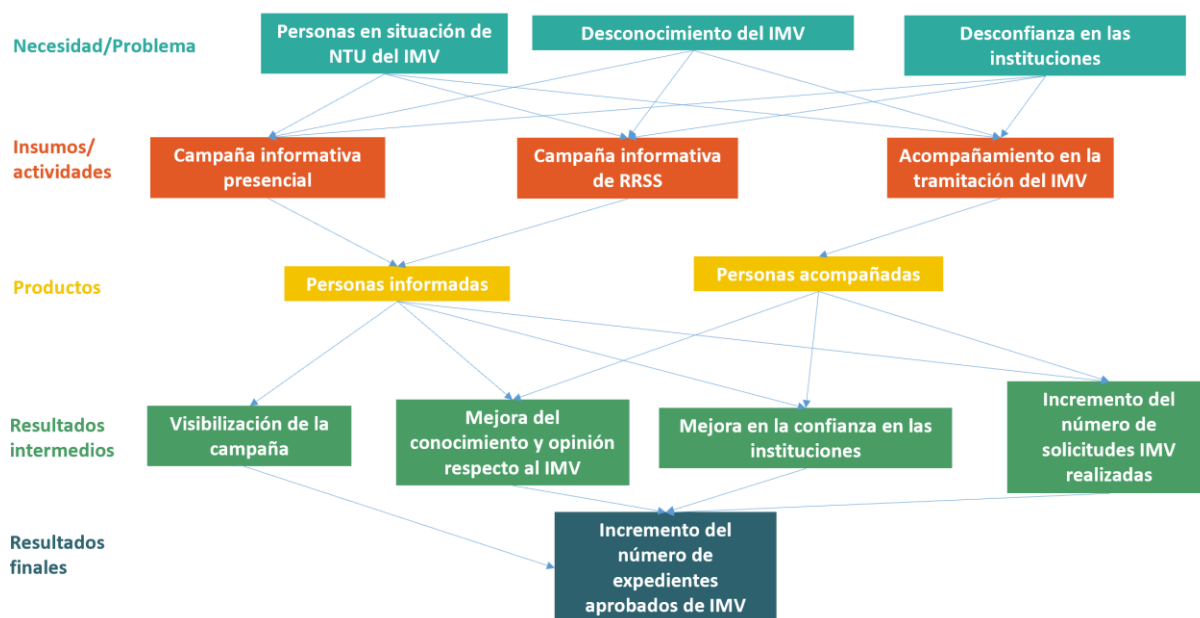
Necesidad/Problema

Personas en situación de NTU del IMV

Desconocimiento del IMV

Desconfianza en las instituciones

Insumos/ actividades

Campaña informativa presencial

Campaña informativa de RRSS

Acompañamiento en la tramitación del IMV

Productos

Personas informadas

Personas acompañadas

Resultados intermedios

Visibilización de la campaña

Mejora del conocimiento y opinión respecto al IMV

Mejora en la confianza en las instituciones

Incremento del número de solicitudes IMV realizadas

Resultados finales

Incremento del número de expedientes aprobados de IMV